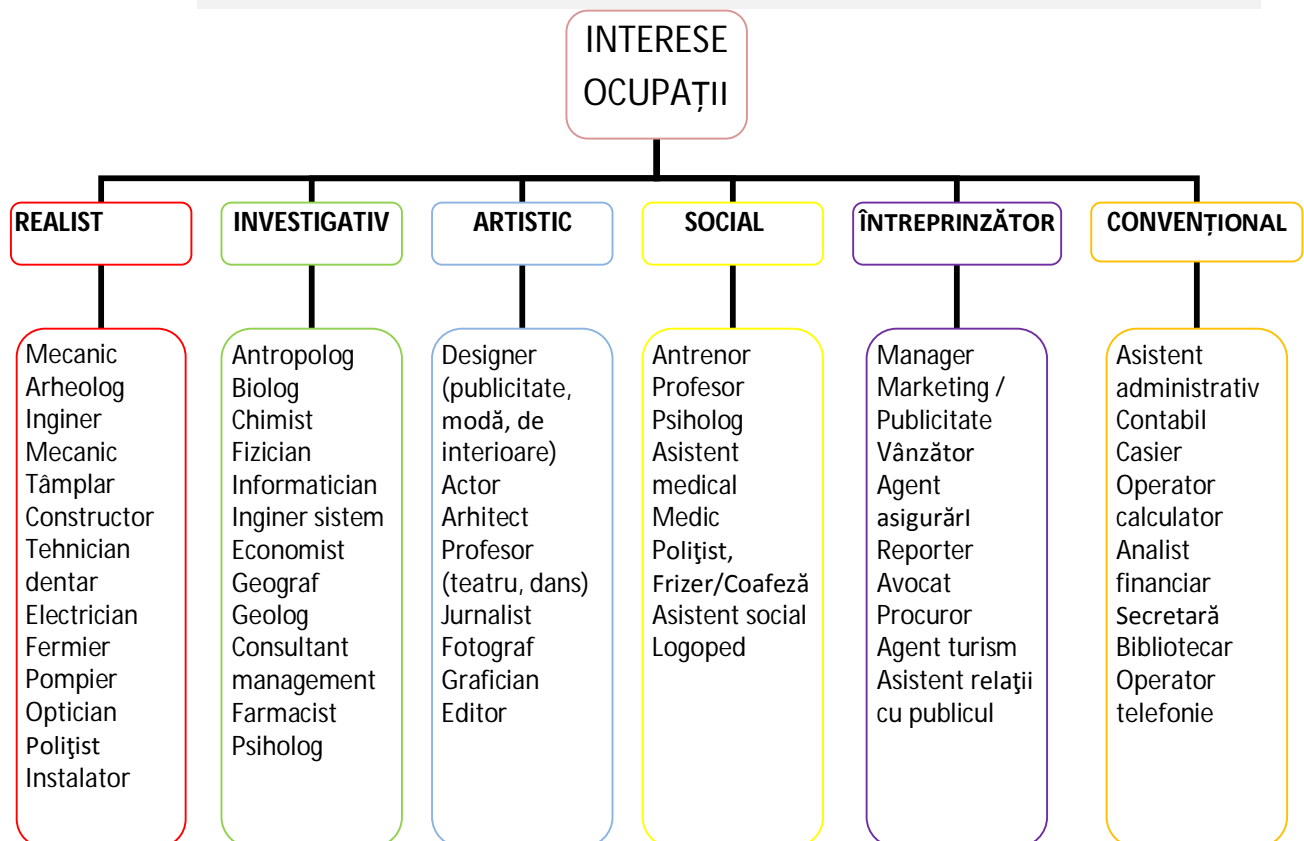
INTERESE OCUPAȚII

REALIST

Mecanic
Arheolog
Inginer
Mecanic
Tâmplar
Constructor
Tehnician dentar
Electrician
Fermier
Pompier
Optician
Poliţist
Instalator

INVESTIGATIV

Antropolog
Biolog
Chimist
Fizician
Informatician
Inginer sistem
Economist
Geograf
Geolog
Consultant management
Farmacist
Psiholog

ARTISTIC

Designer (publicitate, modă, de interioare)
Actor
Arhitect
Profesor (teatru, dans)
Jurnalist
Fotograf
Grafician
Editor

SOCIAL

Antrenor
Profesor
Psiholog
Asistent medical
Medic
Poliţist,
Frizer/Coafeză
Asistent social
Logoped

ÎNTREPRINZĂTOR

Manager
Marketing / Publicitate
Vânzător
Agent asigurărI
Reporter
Avocat
Procuror
Agent turism
Asistent relaţii cu publicul

CONVENȚIONAL

Asistent administrativ
Contabil
Casier
Operator calculator
Analist financiar
Secretară
Bibliotecar
Operator telefonie